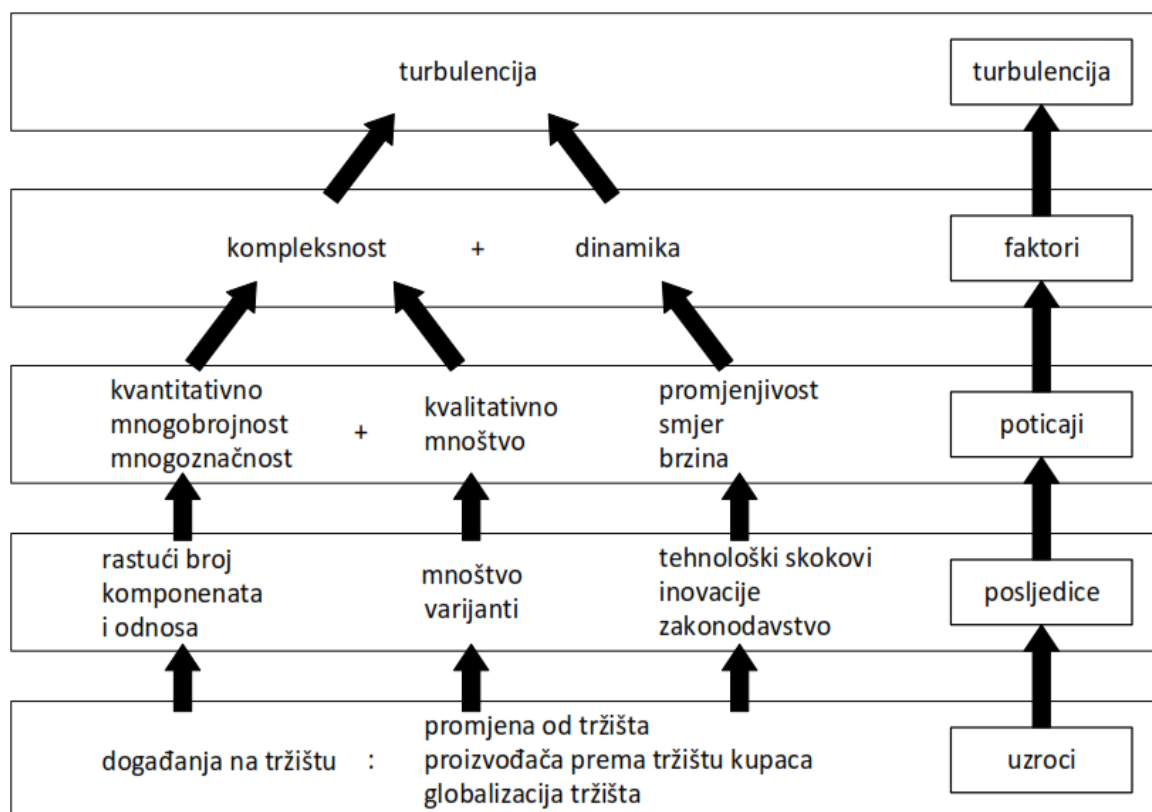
turbulencija

turbulencija

kompleksnost + dinamika

faktori

kvantitativno mnogobrojnost mnogoznačnost + kvalitativno mnoštvo

promjenjivost smjer brzina

poticaji

rastući broj komponenata i odnosa

mnoštvo varijanti

tehnološki skokovi inovacije zakonodavstvo

posljedice

događanja na tržištu : promjena od tržišta proizvođača prema tržištu kupaca globalizacija tržišta

uzroci